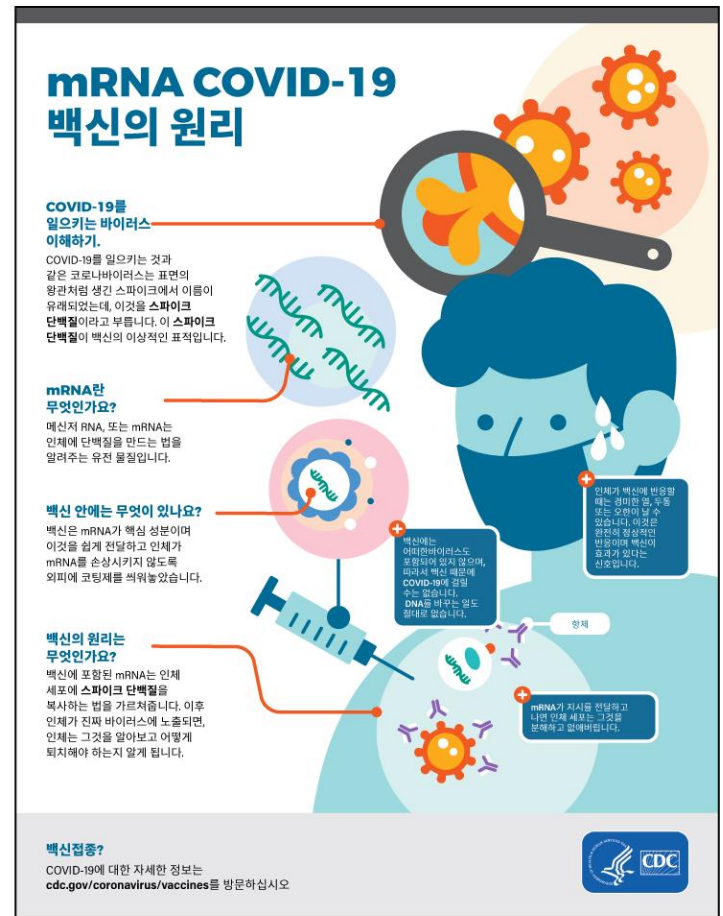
mRNA COVID-19
백신의 원리

COVID-19를 일으키는 바이러스 이해하기.

COVID-19를 일으키는 것과 같은 코로나바이러스는 표면의 왕관처럼 생긴 스파이크에서 이름이 유래되었는데, 이것을 스파이크 단백질이라고 부릅니다. 이 스파이크 단백질이 백신의 이상적인 표적입니다.

mRNA란 무엇인가요?

메신저 RNA, 또는 mRNA는 인체에 단백질을 만드는 법을 알려주는 유전 물질입니다.

백신 안에는 무엇이 있나요?

백신은 mRNA가 핵심 성분이며 이것을 쉽게 전달하고 인체가 mRNA를 손상시키지 않도록 외피에 코팅제를 씌워놓았습니다.

백신의 원리는 무엇인가요?

백신에 포함된 mRNA는 인체 세포에 스파이크 단백질을 복사하는 법을 가르쳐줍니다. 이후 인체가 진짜 바이러스에 노출되면, 인체는 그것을 알아보고 어떻게 퇴치해야 하는지 알게 됩니다.

인체가 백신에 반응할 때는 경미한 열, 두통 또는 오한이 날 수 있습니다. 이것은 완전히 정상적인 반응이며 백신이 효과가 있다는 신호입니다.

백신에는 어떠한 바이러스도 포함되어 있지 않으며, 따라서 백신 때문에 COVID-19에 걸릴 수는 없습니다. DNA를 바꾸는 일도 절대로 없습니다.

항체

mRNA가 지시를 전달하고 나면 인체 세포는 그것을 분해하고 없애버립니다.

백신접종?
COVID-19에 대한 자세한 정보는 cdc.gov/coronavirus/vaccines를 방문하십시오

CDC